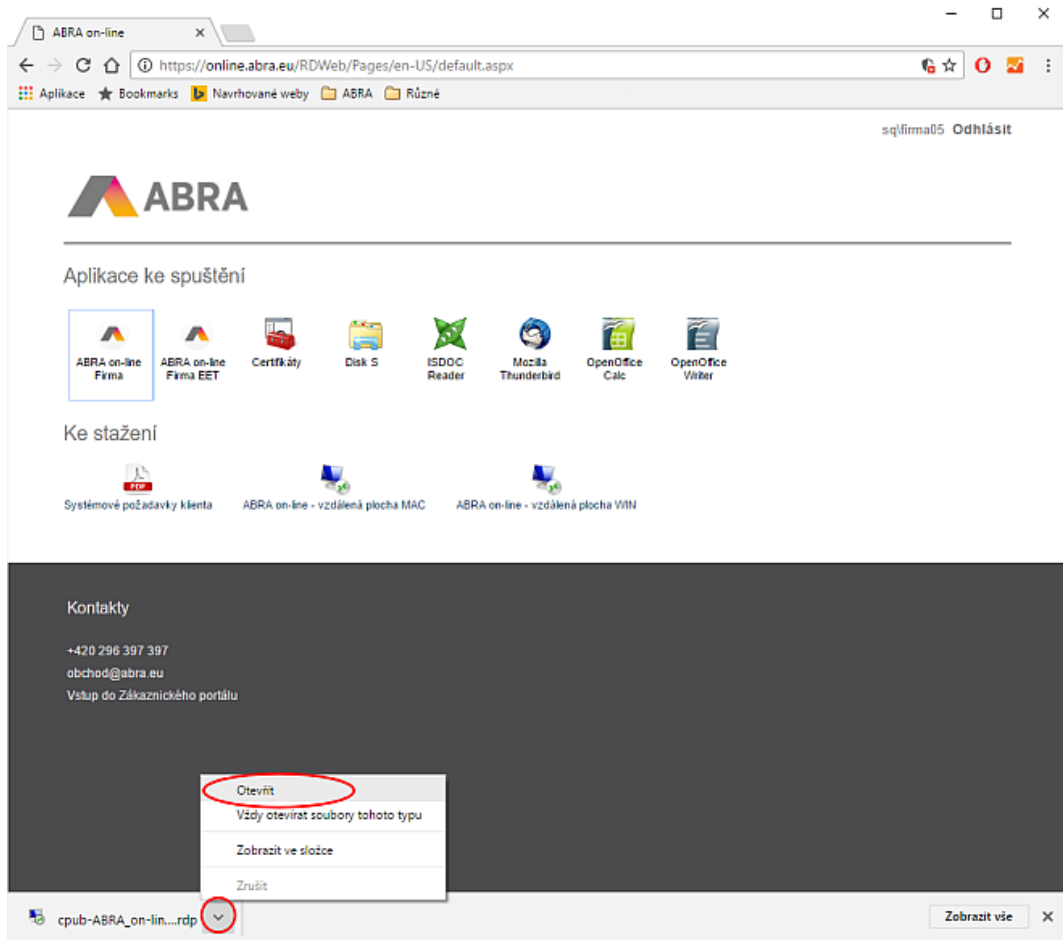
ABRA on-line ×

https://online.abra.eu/RDWeb/Pages/en-US/default.aspx

Aplikace Bookmarks Navrhované weby ABRA Různé

sq\firma05 Odhlásit

ABRA

Aplikace ke spuštění

ABRA on-line Firma

ABRA on-line Firma EET

Certifikáty

Disk S

ISDOC Reader

Mozilla Thunderbird

OpenOffice Calc

OpenOffice Writer

Ke stažení

PDF

Systémové požadavky klienta

ABRA on-line - vzdálená plocha MAC

ABRA on-line - vzdálená plocha WIN

Kontakty

+420 296 397 397

obchod@abra.eu

Vstup do Zákaznického portálu

Otevřít

Vždy otevírat soubory tohoto typu

Zobrazit ve složce

Zrušit

cpub-ABRA_on-lin....rdp

Zobrazit vše ×